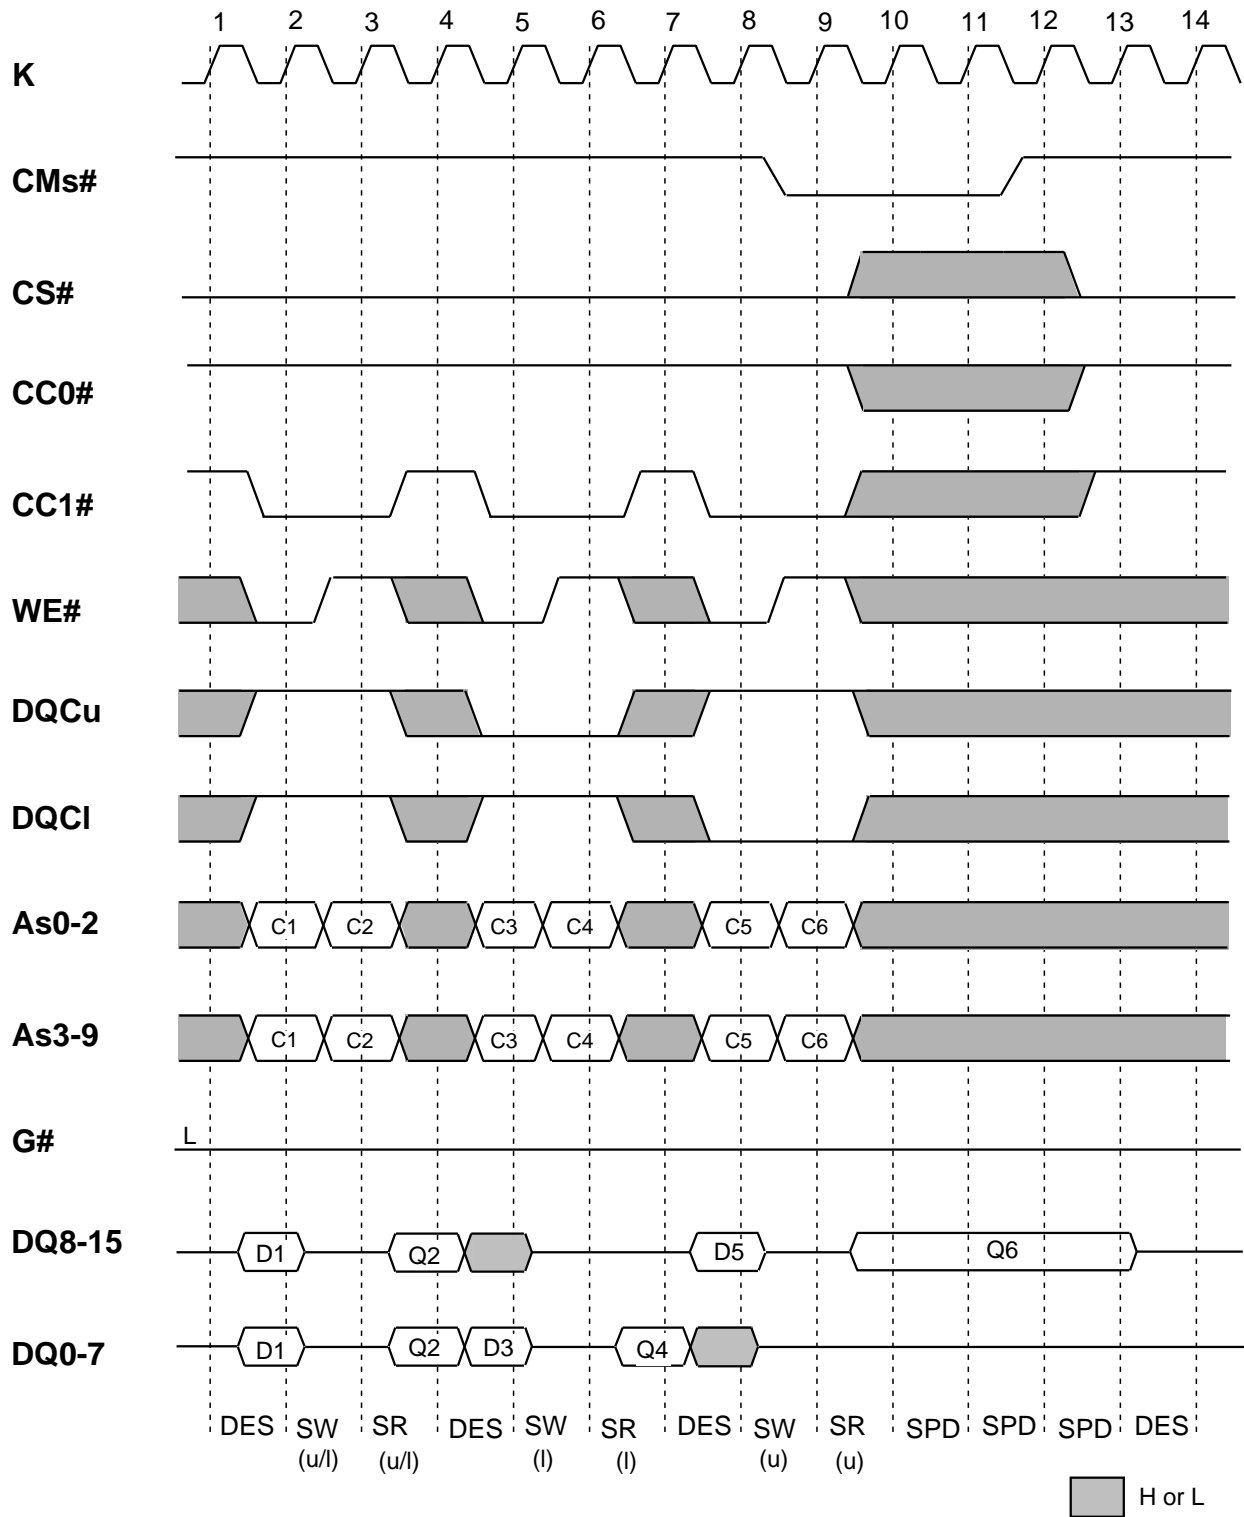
1 2 3 4 5 6 7 8 9 10 11 12 13 14

K

CMs#

CS#

CC0#

CC1#

WE#

DQCu

DQCl

As0-2 C1 C2 C3 C4 C5 C6

As3-9 C1 C2 C3 C4 C5 C6

G# L

DQ8-15 D1 Q2 D5 Q6

DQ0-7 D1 Q2 D3 Q4

DES SW (u/l) SR (u/l) DES SW (l) SR (l) DES SW (u) SR (u) SPD SPD SPD DES

H or L